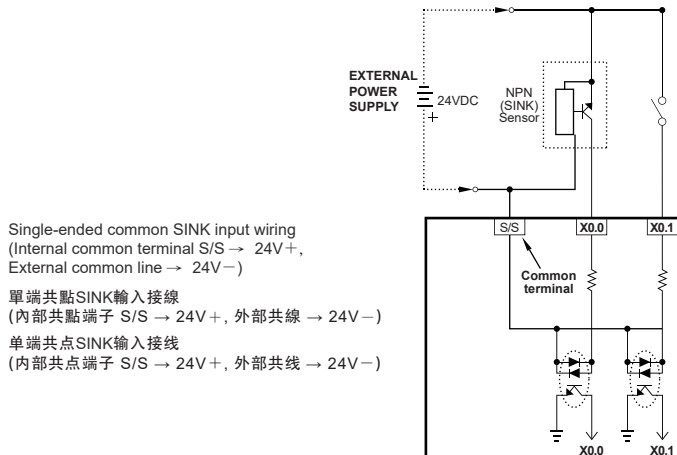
EXTERNAL POWER SUPPLY

24VDC

+

NPN (SINK) Sensor

Single-ended common SINK input wiring
(Internal common terminal S/S → 24V+, External common line → 24V−)

單端共點SINK輸入接線
(內部共點端子 S/S → 24V+, 外部共線 → 24V−)

单端共点SINK输入接线
(内部共点端子 S/S → 24V+, 外部共线 → 24V−)

S/S

X0.0

X0.1

Common terminal

X0.0

X0.1